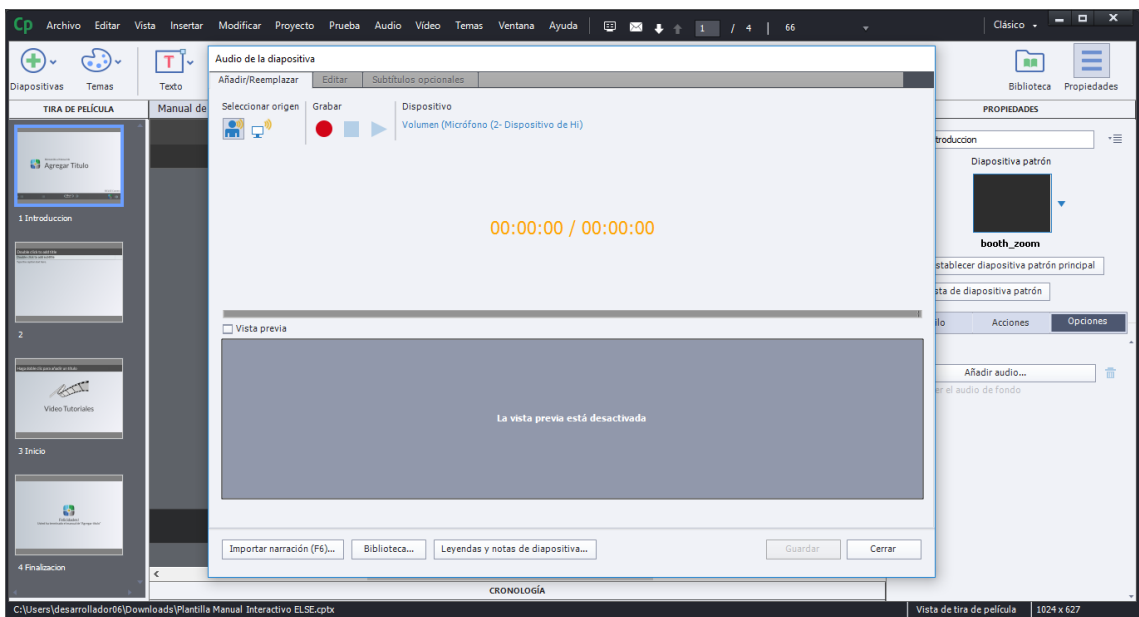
Cp Archivo Editar Vista Insertar Modificar Proyecto Prueba Audio Vídeo Temas Ventana Ayuda 1 / 4 | 66

Clásico

Diapositivas Temas Texto

Biblioteca Propiedades

TIRA DE PELÍCULA

Manual de

Agregar Título

1 Introduccion

2

Video Tutoriales

3 Inicio

4 Finalizacion

Audio de la diapositiva

Añadir/Reemplazar Editar Subtítulos opcionales

Seleccionar origen Grabar Dispositivo

Volumen (Micrófono (2- Dispositivo de Hi)

00:00:00 / 00:00:00

Vista previa

La vista previa está desactivada

Importar narración (F6)... Biblioteca... Leyendas y notas de diapositiva... Guardar Cerrar

PROPIEDADES

troduccion

Diapositiva patrón

booth_zoom

establecer diapositiva patrón principal

sta de diapositiva patrón

ilo Acciones Opciones

Añadir audio...

er el audio de fondo

CRONOLOGÍA

C:\Users\desarrollador06\Downloads\Plantilla Manual Interactivo ELSE.cptx

Vista de tira de película 1024 x 627